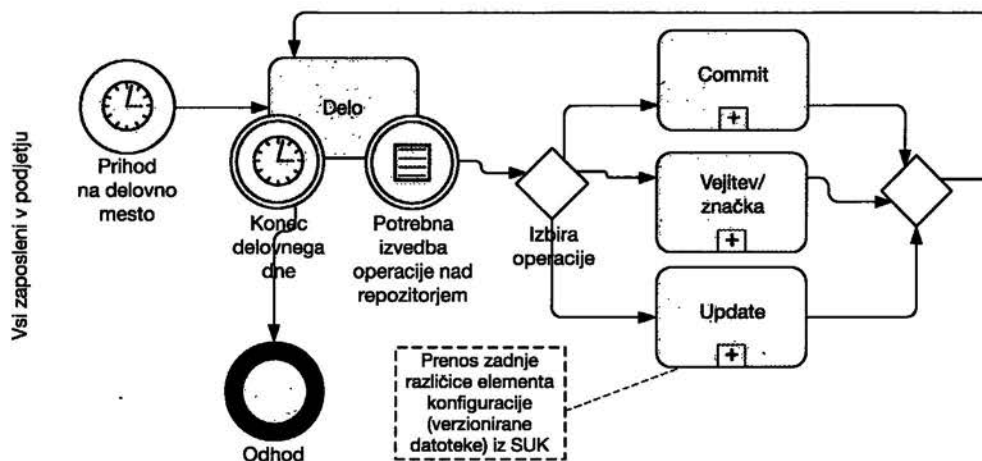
Vsi zaposleni v podjetju

Prihod na delovno mesto

Delo

Konec delovnega dne

Potrebna izvedba operacije nad repozitorjem

Odhod

Izbira operacije

Commit

Vejitev/ značka

Update

Prenos zadnje različice elementa konfiguracije (verzionirane datoteke) iz SUK